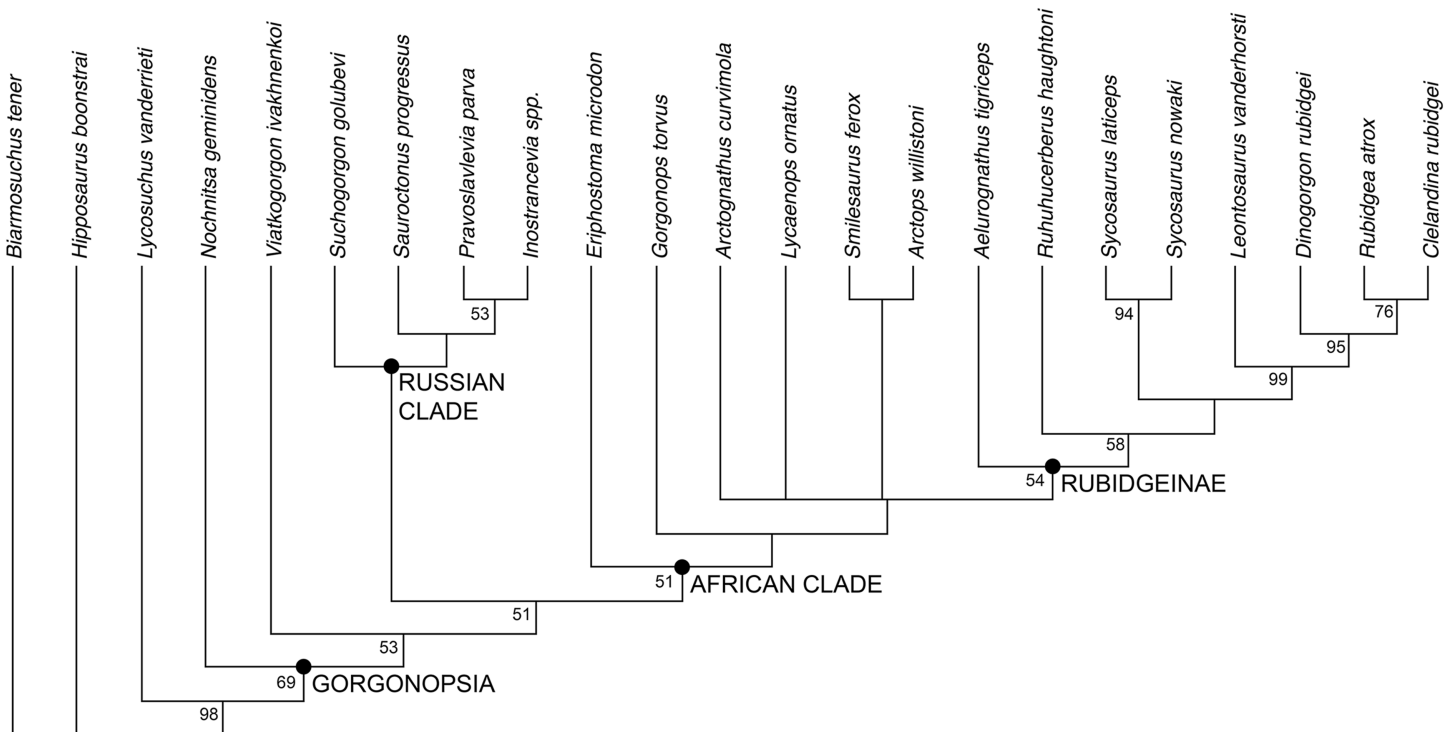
Biarmosuchus tener
Hipposaurus boonstrai
Lycosuchus vanderrieti
Nochnitsa geminidens
Viatkogorgon ivakhnenkoi
Suchogorgon golubevi
Sauroctonus progressus
Pravoslavlevia parva
Inostrancevia spp.
Eriphostoma microdon
Gorgonops torvus
Arctognathus curvimola
Lycaenops ornatus
Smilesaurus ferox
Arctops willistoni
Aelurognathus tigriceps
Ruhuhucerberus haughtoni
Sycosaurus laticeps
Sycosaurus nowaki
Leontosaurus vanderhorsti
Dinogorgon rubidgei
Rubidgea atrox
Clelandina rubidgei

53
94
76
95
99
RUSSIAN CLADE
58
54
RUBIDGEINAE
51
AFRICAN CLADE
51
53
69
GORGONOPSIA
98